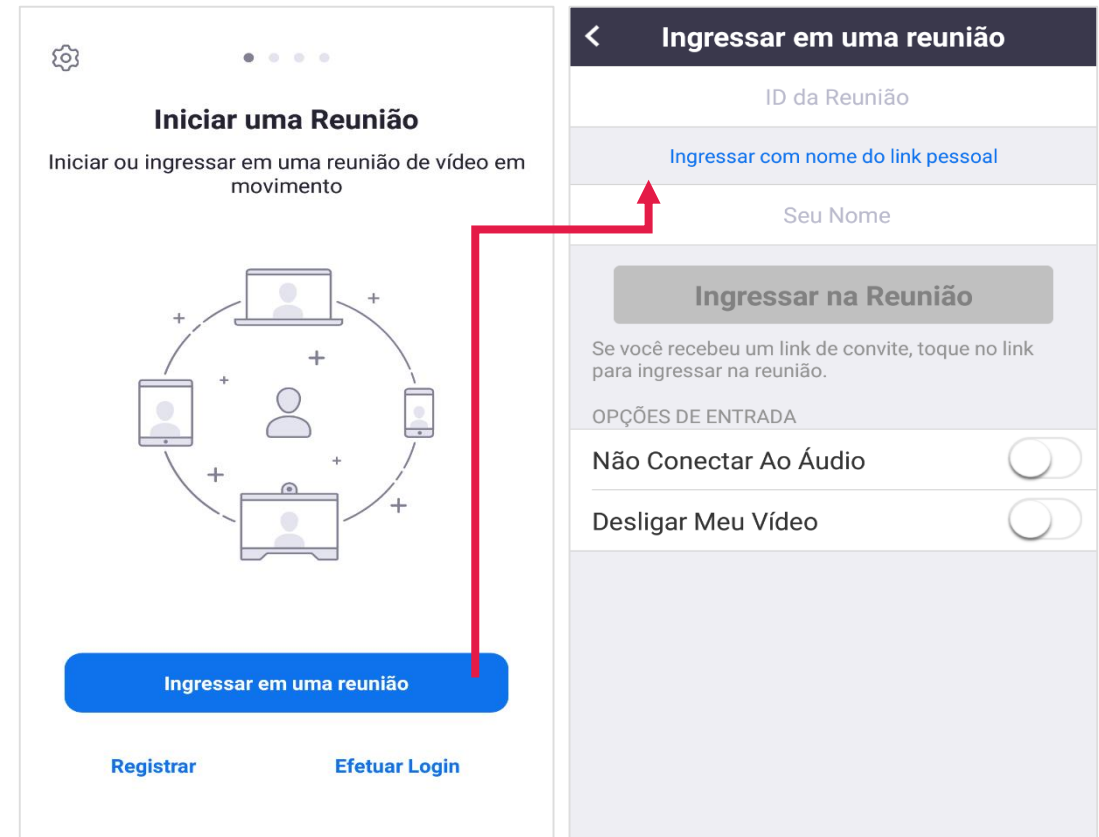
Iniciar uma Reunião

Iniciar ou ingressar em uma reunião de vídeo em movimento

Ingressar em uma reunião

Registrar

Efetuar Login

Ingressar em uma reunião

ID da Reunião

Ingressar com nome do link pessoal

Seu Nome

Ingressar na Reunião

Se você recebeu um link de convite, toque no link para ingressar na reunião.

OPÇÕES DE ENTRADA

Não Conectar Ao Áudio

Desligar Meu Vídeo